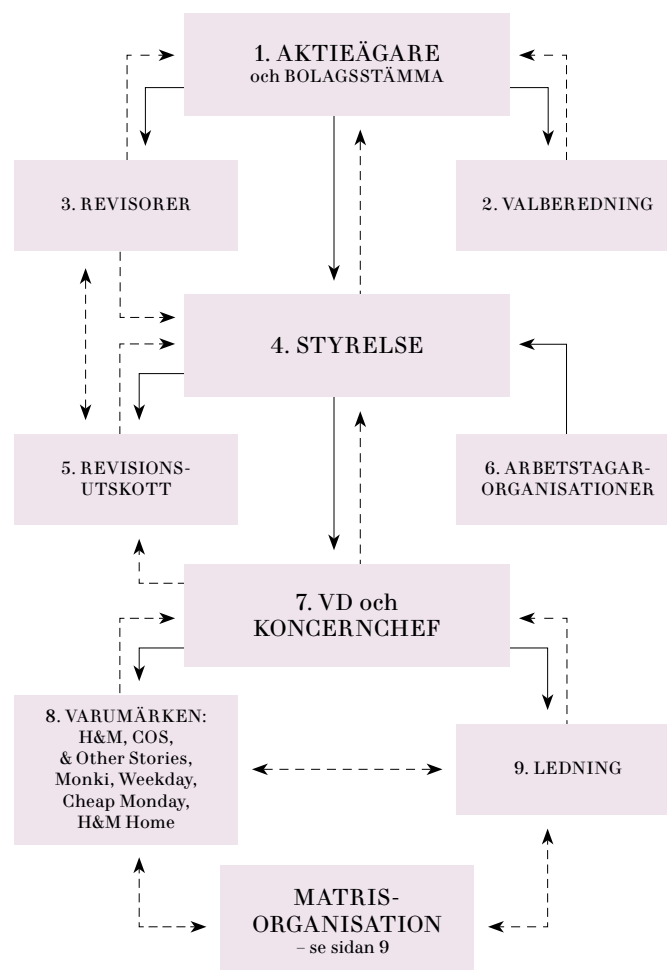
1. AKTIEÄGARE och BOLAGSSTÄMMA

3. REVISORER

2. VALBEREDNING

4. STYRELSE

5. REVISIONSUTSKOTT

6. ARBETSTAGARORGANISATIONER

7. VD och KONCERNCHEF

8. VARUMÄRKEN: H&M, COS, & Other Stories, Monki, Weekday, Cheap Monday, H&M Home

9. LEDNING

MATRISORGANISATION – se sidan 9